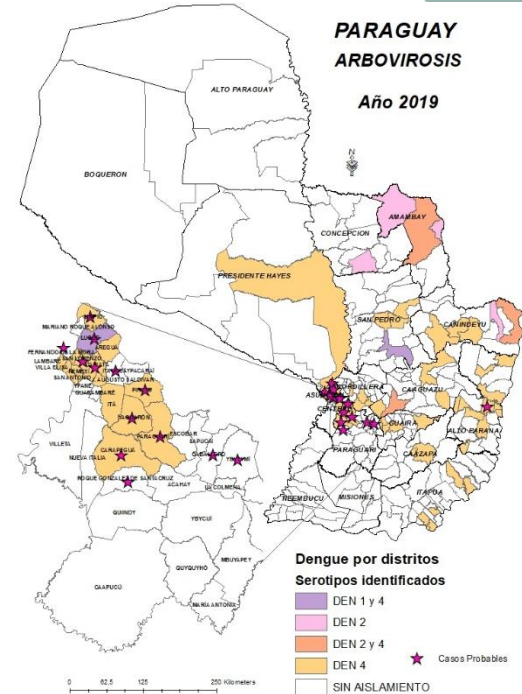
PARAGUAY
ARBOVIROSIS
Año 2019

ALTO PARAGUAY
BOQUERON
AMAMBAY
CONCEPCION
PRESIDENTE HAYES
SAN PEDRO
CANINDEYU
CORDILLERA
ASUNCION
CENTRAL
CAAGUAZU
GUAIRA
ALTO PARANA
PARAGUARI
CAAZAPA
ÑEEMBUCU
MISIONES
ITAPUA

MARIANO ROQUE ALONSO
LUQUE
AREGUA
FERNANDO DE LA MORA
LAMBARE
VILLA ELISA
SAN ANTONIO
ÑEMBY
YPANE
GUARAMBARE
ITAUGUA
YPACARAI
AUGUSTO SALDIVAR
ITA
YAGUARON
PARAGUARI
ESCOBAR
SAPUCAI
CARAPEGUA
CABALLERO
YBYTIMI
VILLETA
NUEVA ITALIA
ROQUE GONZALEZ DE SANTACRUZ
ACAHAY
LA COLMENA
QUIINDY
YBYCUI
QUYQUYHO
MBUYAPEY
CAAPUCU
MARIA ANTONIA

Dengue por distritos
Serotipos identificados
DEN 1 y 4
DEN 2
DEN 2 y 4
DEN 4
SIN AISLAMIENTO
Casos Probables

0 62,5 125 250 Kilometers